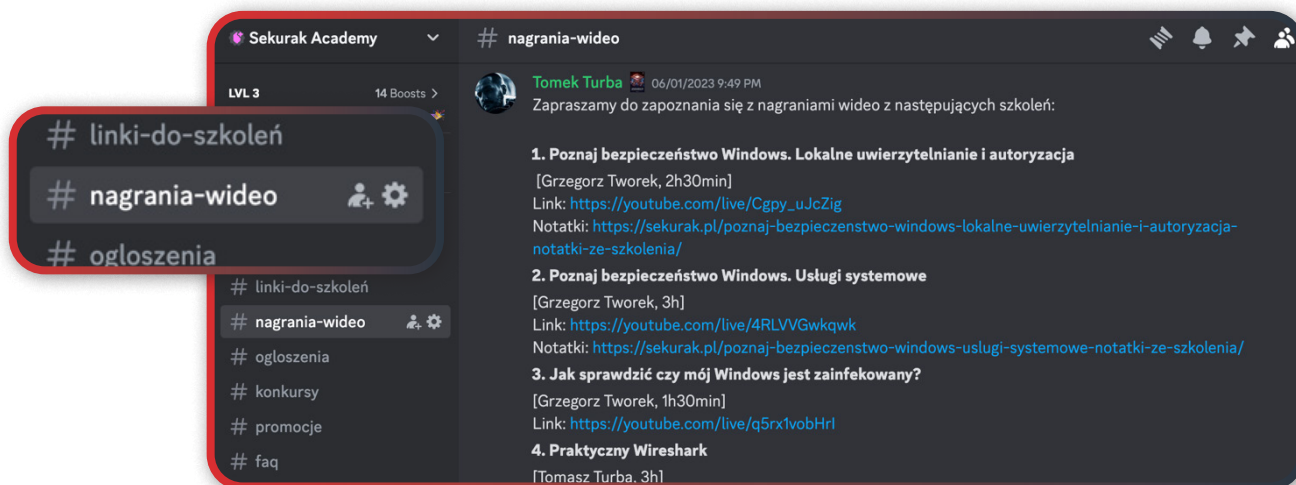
Sekurak Academy

LVL 3
14 Boosts >

# linki-do-szkoleń
# nagrania-wideo
# ogloszenia

# linki-do-szkoleń
# nagrania-wideo
# ogloszenia
# konkursy
# promocje
# faq

# nagrania-wideo

Tomek Turba 06/01/2023 9:49 PM
Zapraszamy do zapoznania się z nagraniami wideo z następujących szkoleń:

1. Poznaj bezpieczeństwo Windows. Lokalne uwierzytelnianie i autoryzacja
[Grzegorz Tworek, 2h30min]
Link: https://youtube.com/live/Cgpy_uJcZig
Notatki: https://sekurak.pl/poznaj-bezpieczenstwo-windows-lokalne-uwierzytelnianie-i-autoryzacja-notatki-ze-szkolenia/
2. Poznaj bezpieczeństwo Windows. Usługi systemowe
[Grzegorz Tworek, 3h]
Link: https://youtube.com/live/4RLVVGwkqwk
Notatki: https://sekurak.pl/poznaj-bezpieczenstwo-windows-uslugi-systemowe-notatki-ze-szkolenia/
3. Jak sprawdzić czy mój Windows jest zainfekowany?
[Grzegorz Tworek, 1h30min]
Link: https://youtube.com/live/q5rx1vobHrI
4. Praktyczny Wireshark
[Tomasz Turba, 3h]